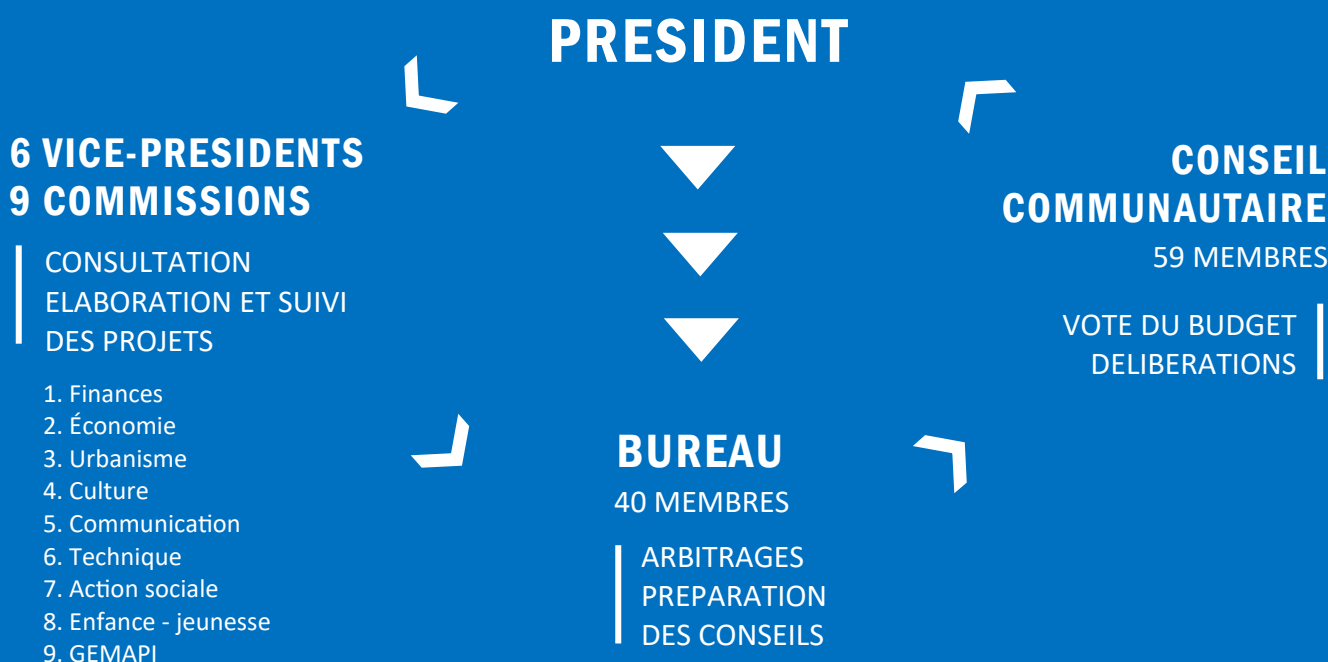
PRESIDENT

6 VICE-PRESIDENTS
9 COMMISSIONS

CONSULTATION
ELABORATION ET SUIVI
DES PROJETS

1. Finances
2. Économie
3. Urbanisme
4. Culture
5. Communication
6. Technique
7. Action sociale
8. Enfance - jeunesse
9. GEMAPI

CONSEIL
COMMUNAUTAIRE
59 MEMBRES

VOTE DU BUDGET
DELIBERATIONS

BUREAU
40 MEMBRES

ARBITRAGES
PREPARATION
DES CONSEILS